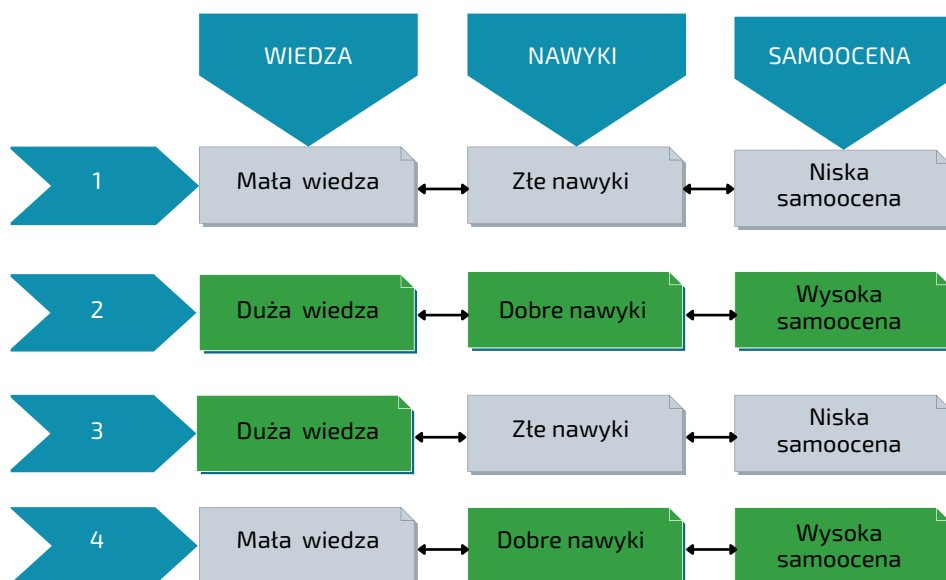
| | WIEDZA | NAWYKI | SAMOOCENA |
|---|---|---|---|
| 1 | Mała wiedza | Złe nawyki | Niska samoocena |
| 2 | Duża wiedza | Dobre nawyki | Wysoka samoocena |
| 3 | Duża wiedza | Złe nawyki | Niska samoocena |
| 4 | Mała wiedza | Dobre nawyki | Wysoka samoocena |